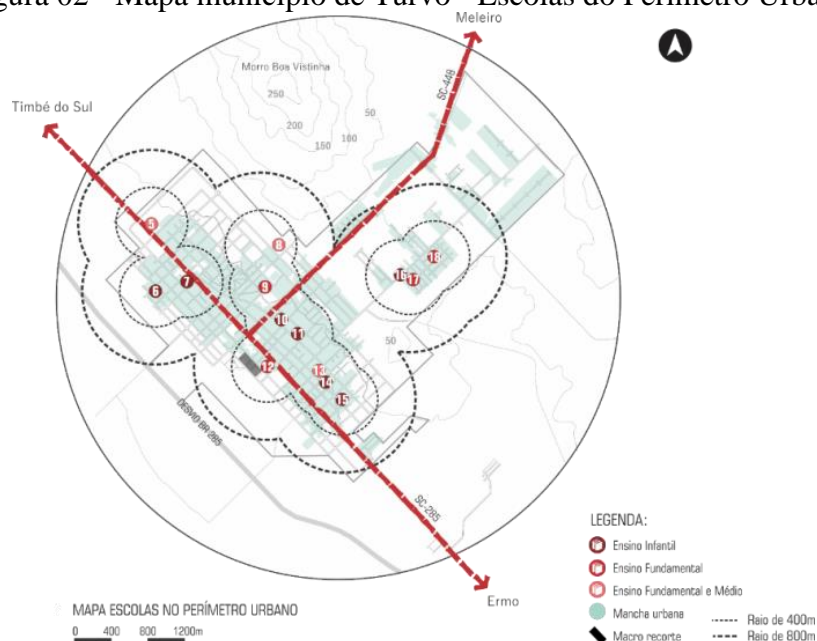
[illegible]gura 02 - Mapa município de Turvo - Escolas do Perímetro Urba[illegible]

Meleiro

Morro Boa Vistinha

250

200

150

100

50

SC-448

Timbé do Sul

5

8

7

6

9

16

17

18

10

11

12

13

14

15

50

DESVIO BR-285

SC-285

Ermo

LEGENDA:

Ensino Infantil

Ensino Fundamental

Ensino Fundamental e Médio

Mancha urbana

Macro recorte

Raio de 400m

Raio de 800m

MAPA ESCOLAS NO PERÍMETRO URBANO

0 400 800 1200m